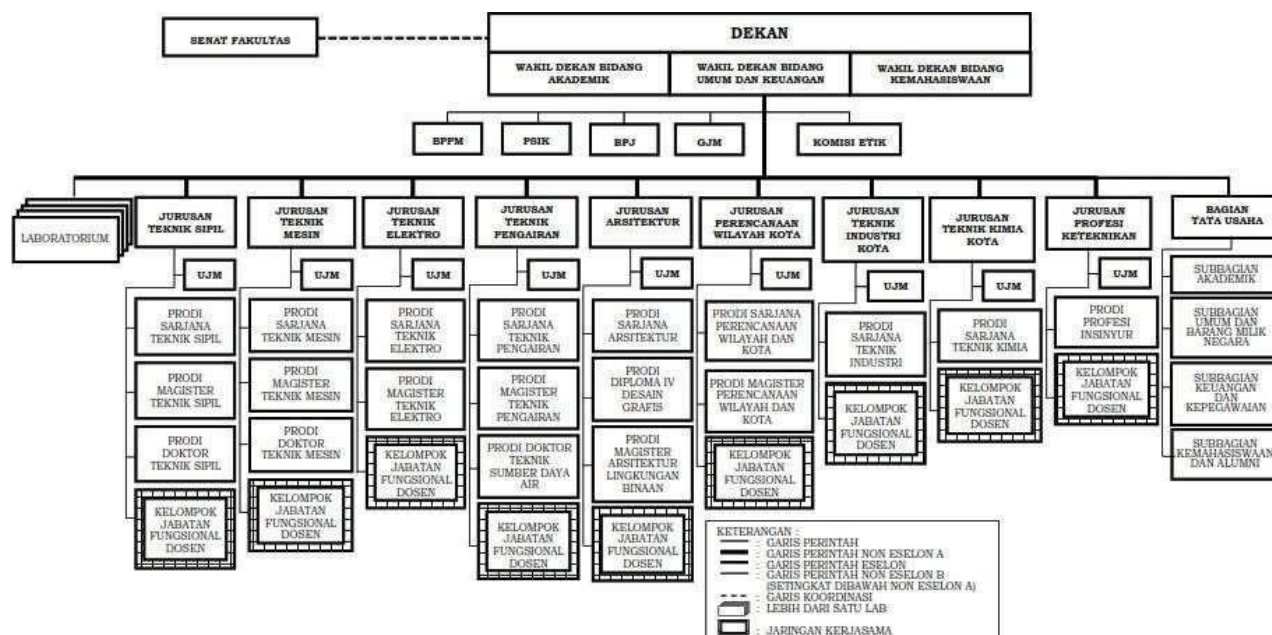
SENAT FAKULTAS

DEKAN

WAKIL DEKAN BIDANG AKADEMIK

WAKIL DEKAN BIDANG UMUM DAN KEUANGAN

WAKIL DEKAN BIDANG KEMAHASISWAAN

BPPM

PSIK

BPJ

GJM

KOMISI ETIK

LABORATORIUM

JURUSAN TEKNIK SIPIL

UJM

PRODI SARJANA TEKNIK SIPIL

PRODI MAGISTER TEKNIK SIPIL

PRODI DOKTOR TEKNIK SIPIL

KELOMPOK JABATAN FUNGSIONAL DOSEN

JURUSAN TEKNIK MESIN

UJM

PRODI SARJANA TEKNIK MESIN

PRODI MAGISTER TEKNIK MESIN

PRODI DOKTOR TEKNIK MESIN

KELOMPOK JABATAN FUNGSIONAL DOSEN

JURUSAN TEKNIK ELEKTRO

UJM

PRODI SARJANA TEKNIK ELEKTRO

PRODI MAGISTER TEKNIK ELEKTRO

KELOMPOK JABATAN FUNGSIONAL DOSEN

JURUSAN TEKNIK PENGAIRAN

UJM

PRODI SARJANA TEKNIK PENGAIRAN

PRODI MAGISTER TEKNIK PENGAIRAN

PRODI DOKTOR TEKNIK SUMBER DAYA AIR

KELOMPOK JABATAN FUNGSIONAL DOSEN

JURUSAN ARSITEKTUR

UJM

PRODI SARJANA ARSITEKTUR

PRODI DIPLOMA IV DESAIN GRAFIS

PRODI MAGISTER ARSITEKTUR LINGKUNGAN BINAAN

KELOMPOK JABATAN FUNGSIONAL DOSEN

JURUSAN PERENCANAAN WILAYAH KOTA

UJM

PRODI SARJANA PERENCANAAN WILAYAH DAN KOTA

PRODI MAGISTER PERENCANAAN WILAYAH DAN KOTA

KELOMPOK JABATAN FUNGSIONAL DOSEN

JURUSAN TEKNIK INDUSTRI KOTA

UJM

PRODI SARJANA TEKNIK INDUSTRI

KELOMPOK JABATAN FUNGSIONAL DOSEN

JURUSAN TEKNIK KIMIA KOTA

UJM

PRODI SARJANA TEKNIK KIMIA

KELOMPOK JABATAN FUNGSIONAL DOSEN

JURUSAN PROFESI KETEKNIKAN

UJM

PRODI PROFESI INSINYUR

KELOMPOK JABATAN FUNGSIONAL DOSEN

BAGIAN TATA USAHA

SUBBAGIAN AKADEMIK

SUBBAGIAN UMUM DAN BARANG MILIK NEGARA

SUBBAGIAN KEUANGAN DAN KEPEGAWAIAN

SUBBAGIAN KEMAHASISWAAN DAN ALUMNI

KETERANGAN :
: GARIS PERINTAH
: GARIS PERINTAH NON ESELON A
: GARIS PERINTAH ESELON
: GARIS PERINTAH NON ESELON B (SETINGKAT DIBAWAH NON ESELON A)
: GARIS KOORDINASI
: LEBIH DARI SATU LAB
: JARINGAN KERJASAMA